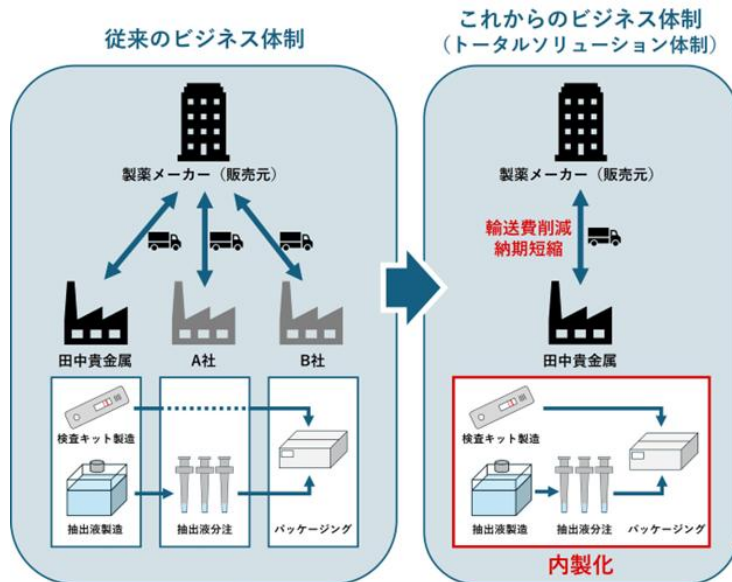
従来のビジネス体制

製薬メーカー（販売元）

田中貴金属

A社

B社

検査キット製造

抽出液製造

抽出液分注

パッケージング

これからのビジネス体制
（トータルソリューション体制）

製薬メーカー（販売元）

輸送費削減
納期短縮

田中貴金属

検査キット製造

抽出液製造

抽出液分注

パッケージング

内製化